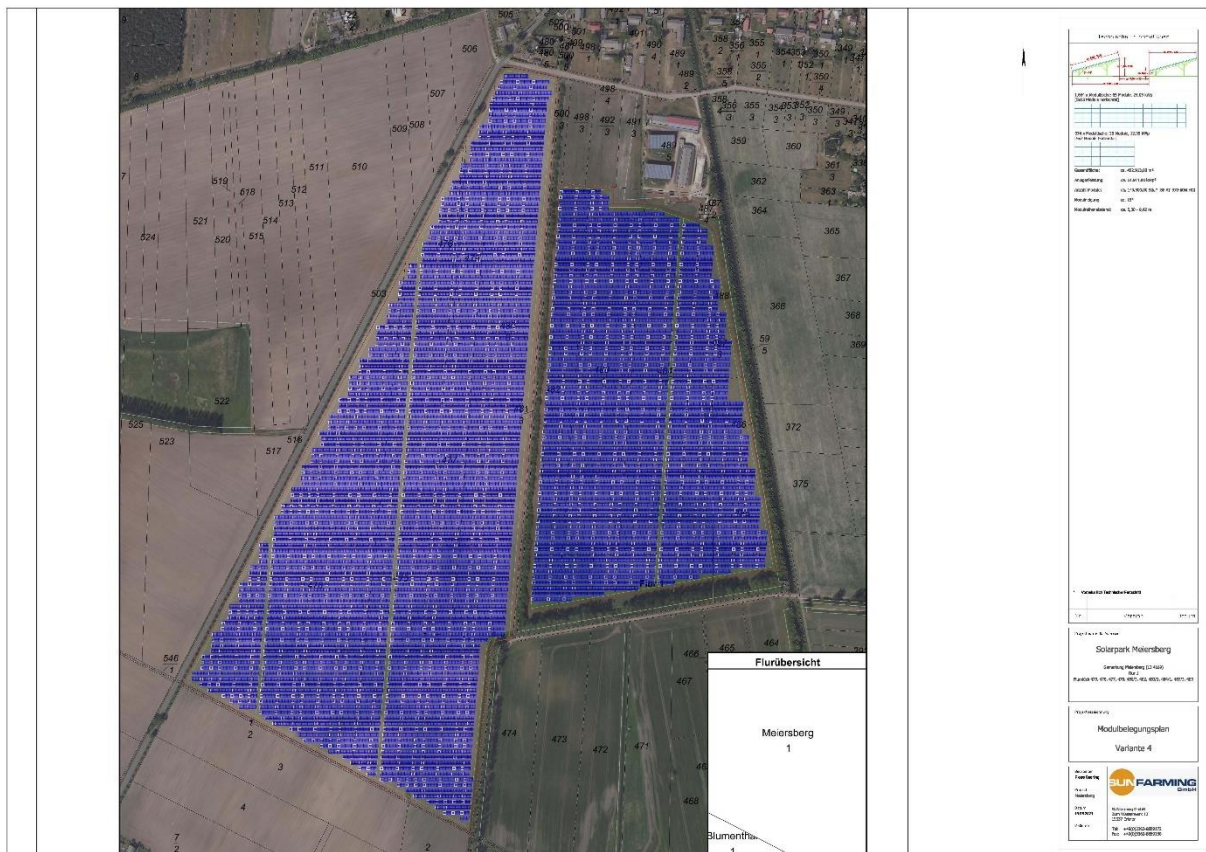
9
505
506
507
509 508
510
511
519
518
512
513
514
521
520
515
524
503
522
525
523
517
516
546
1
2
3
4
7
2
8
498
4
500 498 492 491
3
3
3
3
489
358
356
355
354
353
350
349
359
360
361
362
363
364
365
367
366
368
369
59
5
372
375
466
465
464
467
474
473
472
471
468

Flurübersicht

Meiersberg
1

Blumenthal
1

Gesamtfläche: ca.
Anlagenleistung: ca.
Modulneigung: ca.
Modulreihenabstand: ca.

Solarpark Meiersberg

Gemarkung Meiersberg
Flur 1

Modulbelegungsplan

Variante 4

SUN FARMING GmbH

Tel:
Fax: